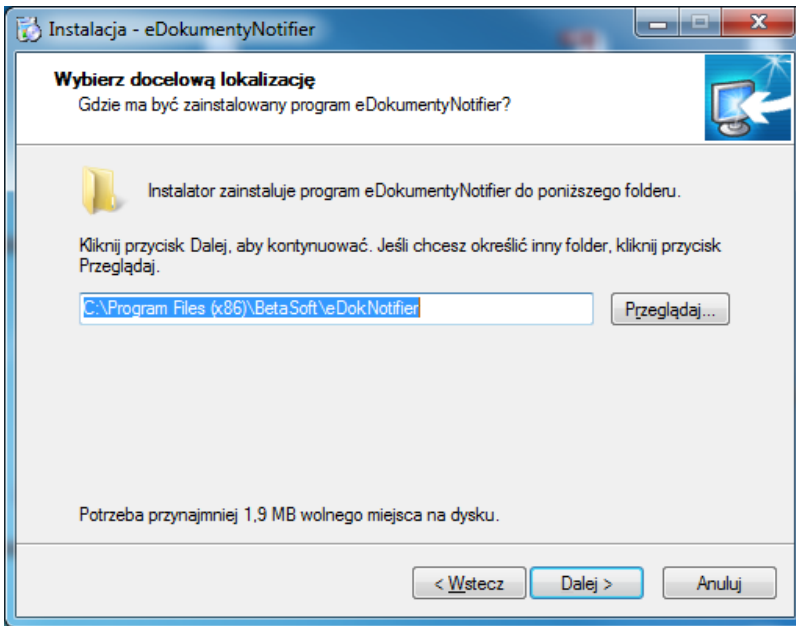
Instalacja - eDokumentyNotifier

Wybierz docelową lokalizację
Gdzie ma być zainstalowany program eDokumentyNotifier?

Instalator zainstaluje program eDokumentyNotifier do poniższego folderu.

Kliknij przycisk Dalej, aby kontynuować. Jeśli chcesz określić inny folder, kliknij przycisk Przeglądaj.

C:\Program Files (x86)\BetaSoft\eDokNotifier

Przeglądaj...

Potrzeba przynajmniej 1,9 MB wolnego miejsca na dysku.

< Wstecz
Dalej >
Anuluj